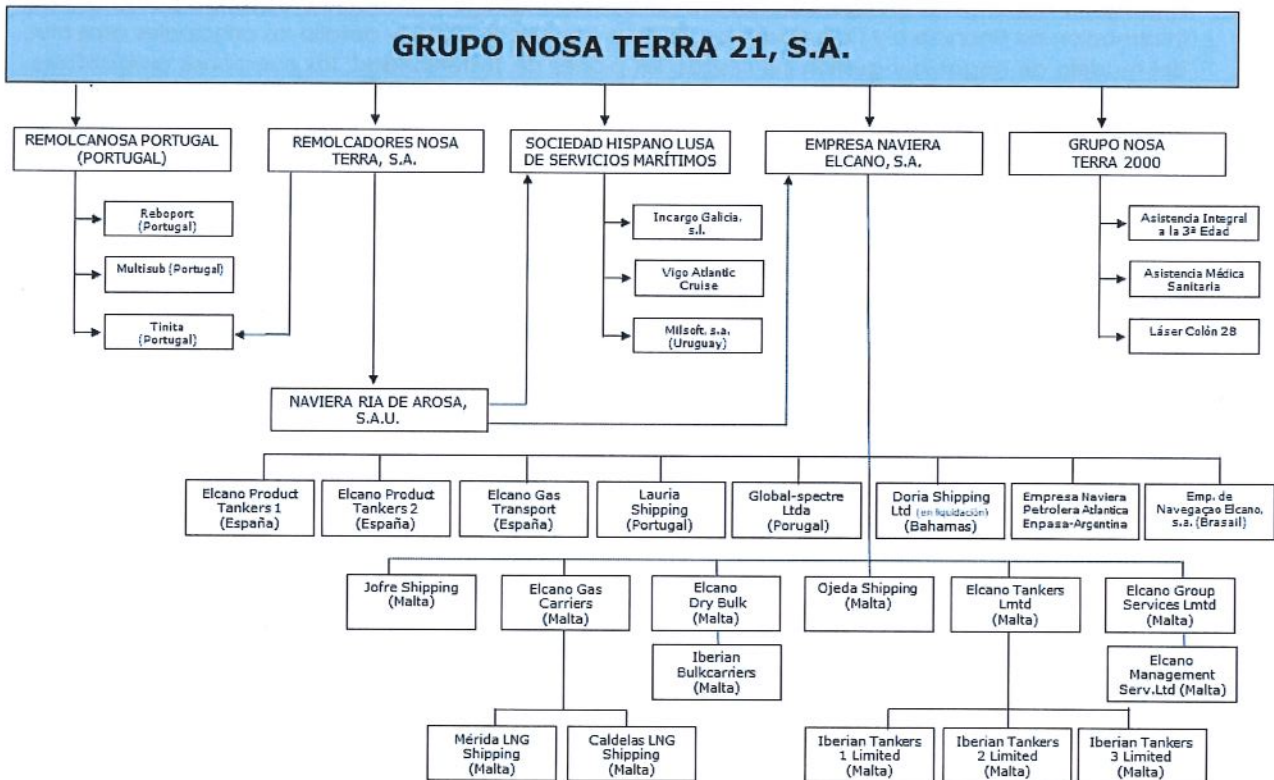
GRUPO NOSA TERRA 21, S.A.

REMOLCANOSA PORTUGAL (PORTUGAL)

REMOLCADORES NOSA TERRA, S.A.

SOCIEDAD HISPANO LUSA DE SERVICIOS MARÍTIMOS

EMPRESA NAVIERA ELCANO, S.A.

GRUPO NOSA TERRA 2000

Reboport (Portugal)

Multisub (Portugal)

Tinita (Portugal)

Incargo Galicia, s.l.

Vigo Atlantic Cruise

Milsoft, s.a. (Uruguay)

Asistencia Integral a la 3ª Edad

Asistencia Médica Sanitaria

Láser Colón 28

NAVIERA RIA DE AROSA, S.A.U.

Elcano Product Tankers 1 (España)

Elcano Product Tankers 2 (España)

Elcano Gas Transport (España)

Lauria Shipping (Portugal)

Global-spectre Ltda (Porugal)

Doria Shipping Ltd (en liquidación) (Bahamas)

Empresa Naviera Petrolera Atlantica Enpasa-Argentina

Emp. de Navegaçao Elcano, s.a. (Brasail)

Jofre Shipping (Malta)

Elcano Gas Carriers (Malta)

Elcano Dry Bulk (Malta)

Ojeda Shipping (Malta)

Elcano Tankers Lmtd (Malta)

Elcano Group Services Lmtd (Malta)

Iberian Bulkcarriers (Malta)

Elcano Management Serv.Ltd (Malta)

Mérida LNG Shipping (Malta)

Caldelas LNG Shipping (Malta)

Iberian Tankers 1 Limited (Malta)

Iberian Tankers 2 Limited (Malta)

Iberian Tankers 3 Limited (Malta)